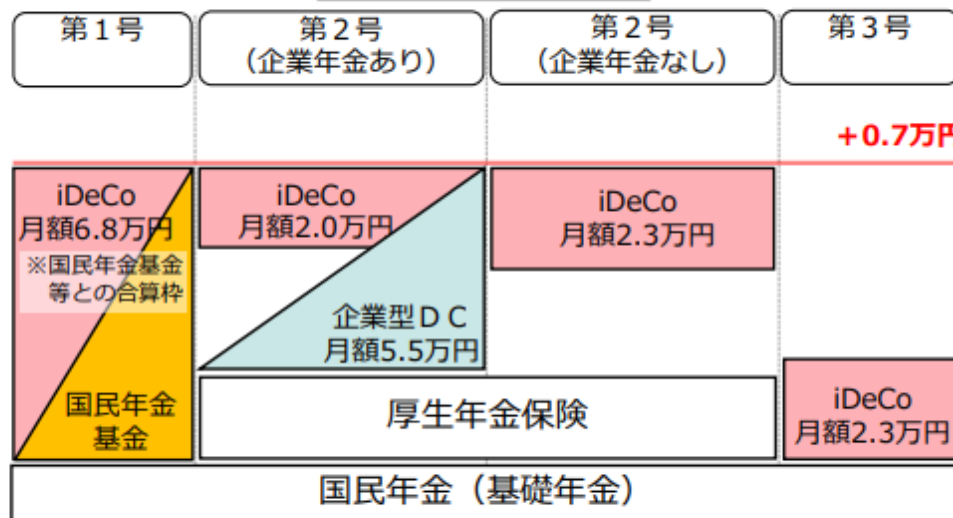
第１号

第２号
（企業年金あり）

第２号
（企業年金なし）

第３号

＋0.7万円

iDeCo
月額6.8万円

※国民年金基金
等との合算枠

国民年金
基金

iDeCo
月額2.0万円

企業型ＤＣ
月額5.5万円

iDeCo
月額2.3万円

厚生年金保険

iDeCo
月額2.3万円

国民年金（基礎年金）